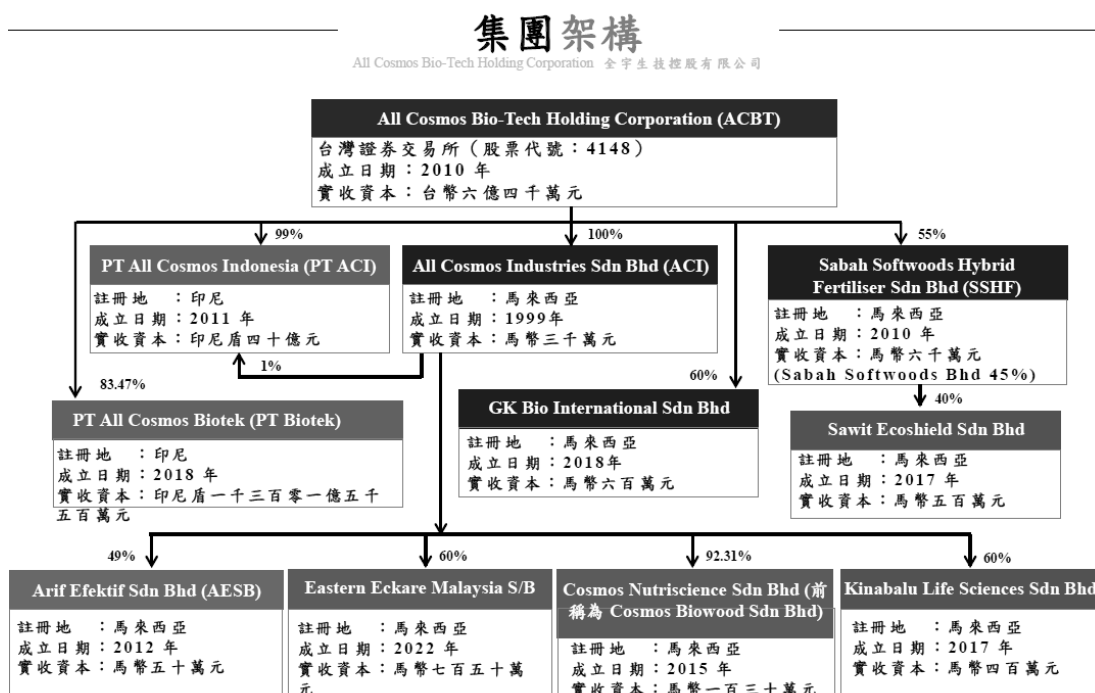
集團架構
All Cosmos Bio-Tech Holding Corporation 全宇生技控股有限公司

All Cosmos Bio-Tech Holding Corporation (ACBT)
台灣證券交易所（股票代號：4148）
成立日期：2010 年
實收資本：台幣六億四千萬元

99%
PT All Cosmos Indonesia (PT ACI)
註冊地 ：印尼
成立日期：2011 年
實收資本：印尼盾四十億元

100%
All Cosmos Industries Sdn Bhd (ACI)
註冊地 ：馬來西亞
成立日期：1999年
實收資本：馬幣三千萬元

1%

55%
Sabah Softwoods Hybrid Fertiliser Sdn Bhd (SSHF)
註冊地 ：馬來西亞
成立日期：2010 年
實收資本：馬幣六千萬元
(Sabah Softwoods Bhd 45%)

83.47%
PT All Cosmos Biotek (PT Biotek)
註冊地 ：印尼
成立日期：2018 年
實收資本：印尼盾一千三百零一億五千五百萬元

60%
GK Bio International Sdn Bhd
註冊地 ：馬來西亞
成立日期：2018年
實收資本：馬幣六百萬元

40%
Sawit Ecoshield Sdn Bhd
註冊地 ：馬來西亞
成立日期：2017 年
實收資本：馬幣五百萬元

49%
Arif Efektif Sdn Bhd (AESB)
註冊地 ：馬來西亞
成立日期：2012 年
實收資本：馬幣五十萬元

60%
Eastern Eckare Malaysia S/B
註冊地 ：馬來西亞
成立日期：2022 年
實收資本：馬幣七百五十萬元

92.31%
Cosmos Nutriscience Sdn Bhd (前稱為 Cosmos Biowood Sdn Bhd)
註冊地 ：馬來西亞
成立日期：2015 年
實收資本：馬幣一百三十萬元

60%
Kinabalu Life Sciences Sdn Bhd
註冊地 ：馬來西亞
成立日期：2017 年
實收資本：馬幣四百萬元